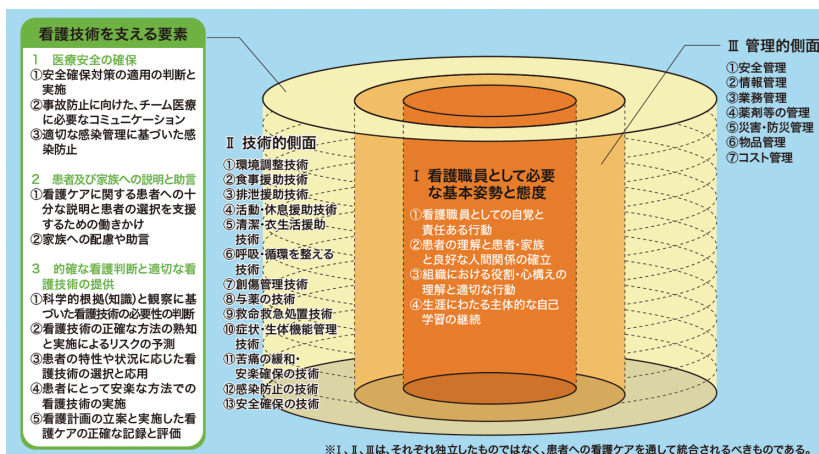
看護技術を支える要素

1　医療安全の確保
①安全確保対策の適用の判断と実施
②事故防止に向けた、チーム医療に必要なコミュニケーション
③適切な感染管理に基づいた感染防止

2　患者及び家族への説明と助言
①看護ケアに関する患者への十分な説明と患者の選択を支援するための働きかけ
②家族への配慮や助言

3　的確な看護判断と適切な看護技術の提供
①科学的根拠(知識)と観察に基づいた看護技術の必要性の判断
②看護技術の正確な方法の熟知と実施によるリスクの予測
③患者の特性や状況に応じた看護技術の選択と応用
④患者にとって安楽な方法での看護技術の実施
⑤看護計画の立案と実施した看護ケアの正確な記録と評価

Ⅱ 技術的側面
①環境調整技術
②食事援助技術
③排泄援助技術
④活動・休息援助技術
⑤清潔・衣生活援助技術
⑥呼吸・循環を整える技術
⑦創傷管理技術
⑧与薬の技術
⑨救命救急処置技術
⑩症状・生体機能管理技術
⑪苦痛の緩和・安楽確保の技術
⑫感染防止の技術
⑬安全確保の技術

Ⅰ 看護職員として必要な基本姿勢と態度
①看護職員としての自覚と責任ある行動
②患者の理解と患者・家族と良好な人間関係の確立
③組織における役割・心構えの理解と適切な行動
④生涯にわたる主体的な自己学習の継続

Ⅲ 管理的側面
①安全管理
②情報管理
③業務管理
④薬剤等の管理
⑤災害・防災管理
⑥物品管理
⑦コスト管理

※Ⅰ、Ⅱ、Ⅲは、それぞれ独立したものではなく、患者への看護ケアを通して統合されるべきものである。